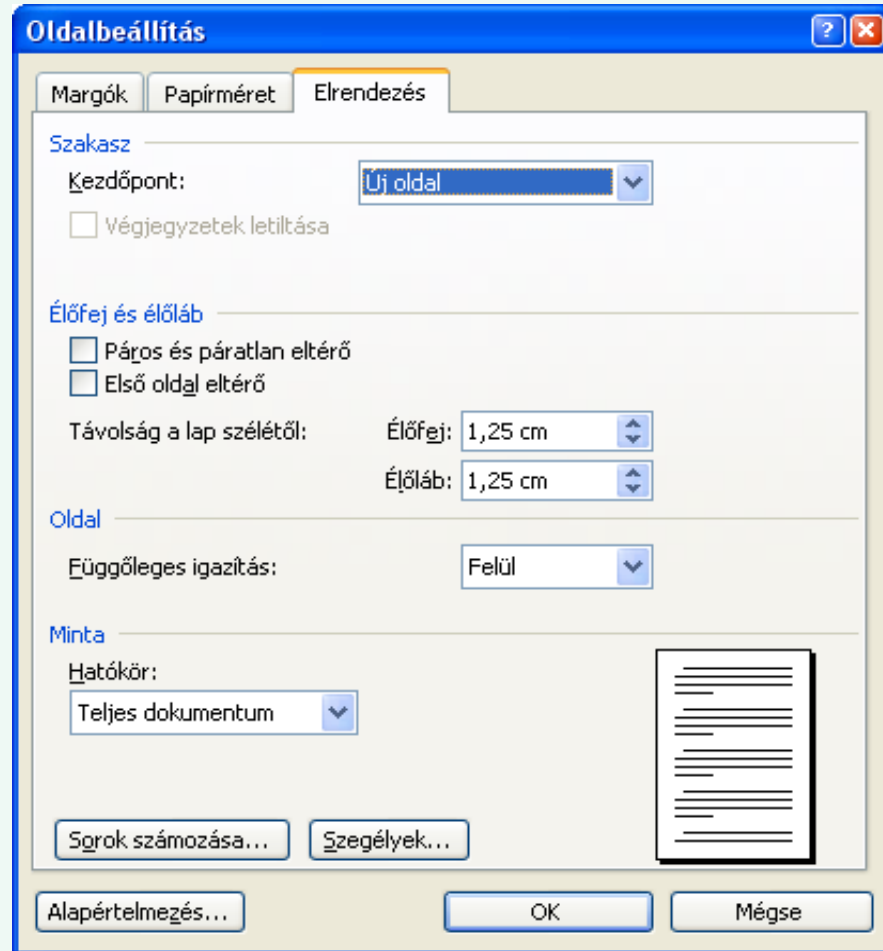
Oldalbeállítás

Margók
Papírméret
Elrendezés

Szakasz
Kezdőpont:
Új oldal
Végjegyzetek letiltása

Élőfej és élőláb
Páros és páratlan eltérő
Első oldal eltérő
Távolság a lap szélétől:
Élőfej:
1,25 cm
Élőláb:
1,25 cm

Oldal
Függőleges igazítás:
Felül

Minta
Hatókör:
Teljes dokumentum

Sorok számozása...
Szegélyek...

Alapértelmezés...
OK
Mégse